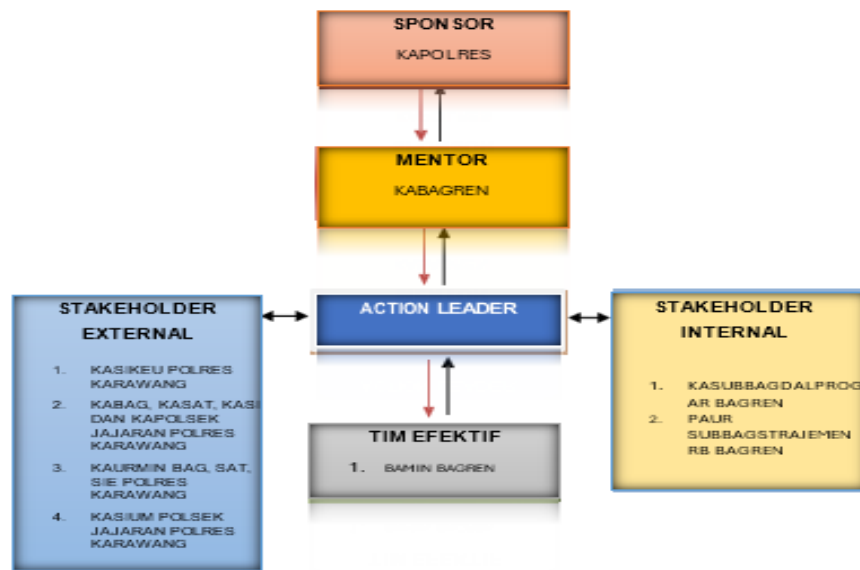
SPON SOR
KAPOLRES

MENTOR
KABAGREN

STAKEHOLDER EXTERNAL

1. KASIKEU POLRES KARAWANG
2. KABAG, KASAT, KASI DAN KAPOLSEK JAJARAN POLRES KARAWANG
3. KAURMIN BAG, SAT, SIE POLRES KARAWANG
4. KASIUM POLSEK JAJARAN POLRES KARAWANG

ACTION LEADER

STAKEHOLDER INTERNAL

1. KASUBBAGDALPROGAR BAGREN
2. PAUR SUBBAGSTRAJEMEN RB BAGREN

TIM EFEKTIF
1. BAMIN BAGREN